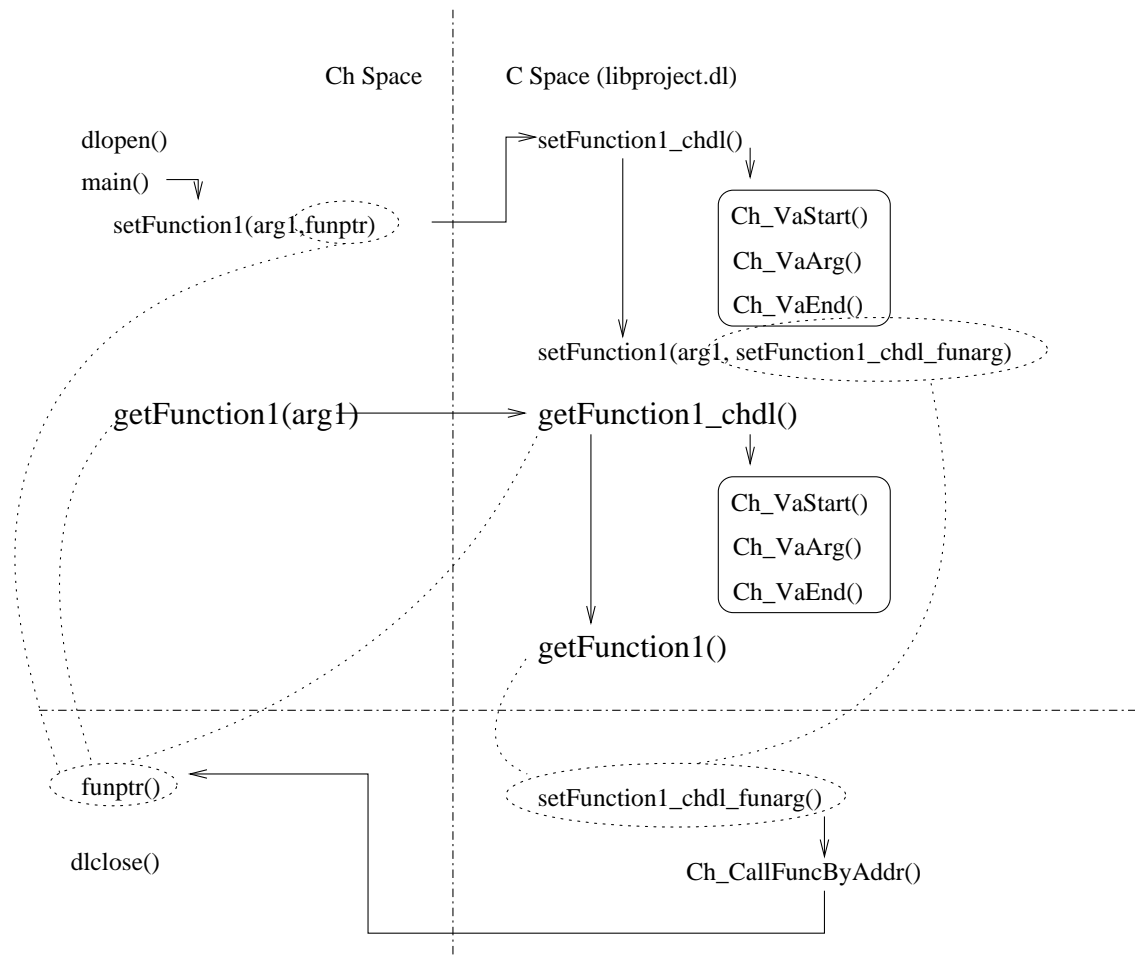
Ch Space

C Space (libproject.dl)

dlopen()

main()

setFunction1(arg1,funptr)

setFunction1_chdl()

Ch_VaStart()

Ch_VaArg()

Ch_VaEnd()

setFunction1(arg1, setFunction1_chdl_funarg)

getFunction1(arg1)

getFunction1_chdl()

Ch_VaStart()

Ch_VaArg()

Ch_VaEnd()

getFunction1()

funptr()

setFunction1_chdl_funarg()

dlclose()

Ch_CallFuncByAddr()